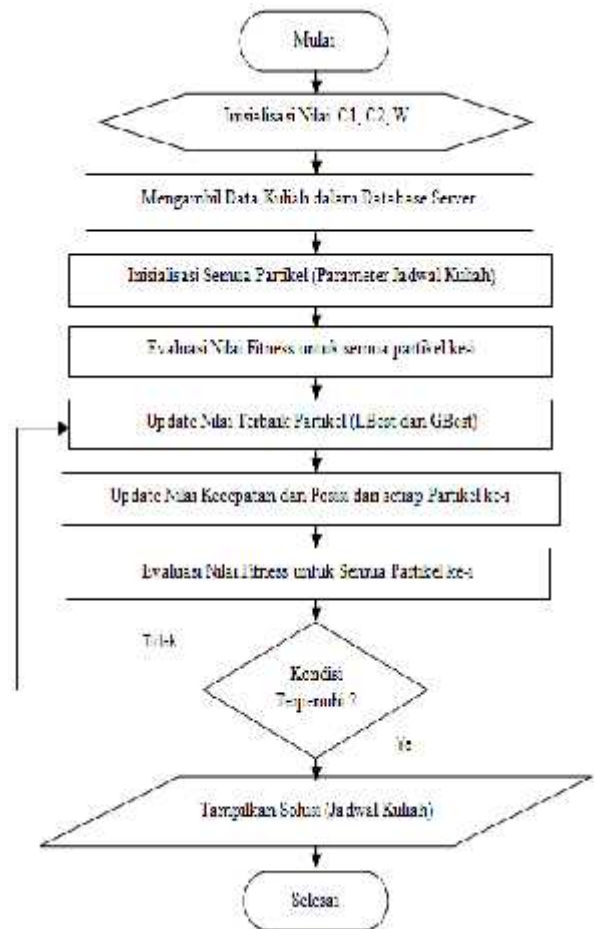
Mulai

Inisialisasi Nilai C1, C2, W

Mengambil Data Kuliah dalam Database Server

Inisialisasi Semua Partikel (Parameter Jadwal Kuliah)

Evaluasi Nilai Fitness untuk semua partikel ke-i

Update Nilai Terbaik Partikel (LBest dan GBest)

Update Nilai Kecepatan dan Posisi dari setiap Partikel ke-i

Evaluasi Nilai Fitness untuk Semua Partikel ke-i

Tidak

Kondisi Terpenuhi ?

Ya

Tampilkan Solusi (Jadwal Kuliah)

Selesai